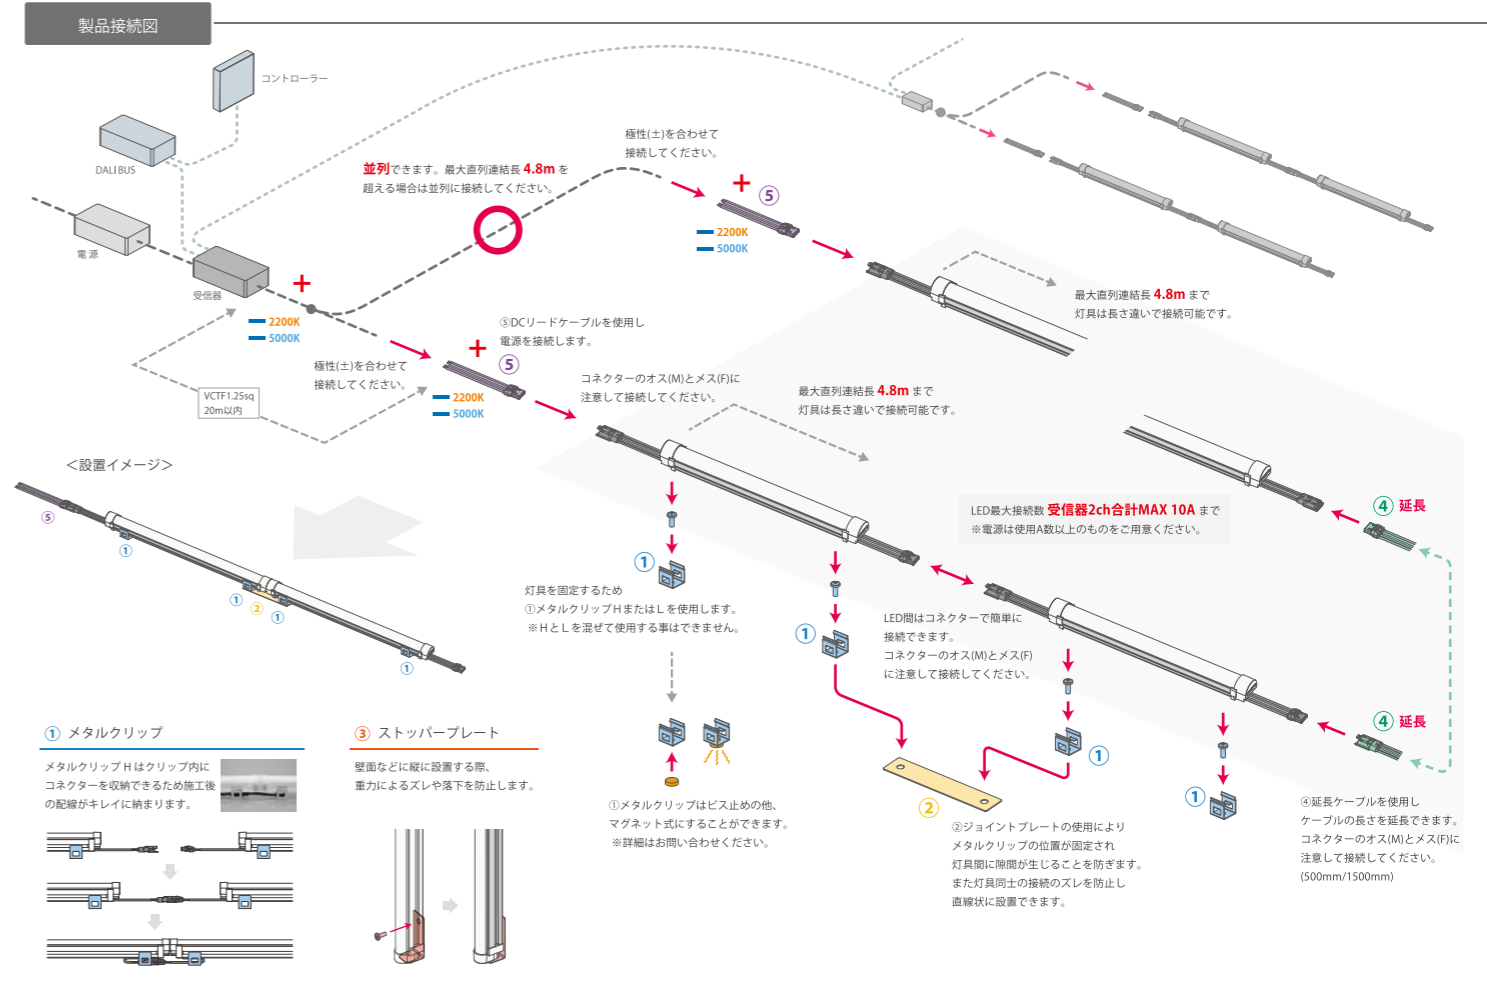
製品接続図

コントローラー

DALI BUS

電源

受信器

並列できます。最大直列連結長 4.8m を超える場合は並列に接続してください。

極性(±)を合わせて接続してください。

+ ⑤
2200K
5000K

+
2200K
5000K

VCTF1.25sq
20m以内

極性(±)を合わせて接続してください。

⑤DCリードケーブルを使用し電源を接続します。

+ ⑤
2200K
5000K

コネクターのオス(M)とメス(F)に注意して接続してください。

最大直列連結長 4.8m まで灯具は長さ違いで接続可能です。

最大直列連結長 4.8m まで灯具は長さ違いで接続可能です。

<設置イメージ>

⑤
①
①
②
①
①

LED最大接続数 受信器2ch合計MAX 10A まで
※電源は使用A数以上のものをご用意ください。

④ 延長

①

灯具を固定するため
①メタルクリップHまたはLを使用します。
※HとLを混ぜて使用する事はできません。

①

LED間はコネクターで簡単に接続できます。
コネクターのオス(M)とメス(F)に注意して接続してください。

①

④ 延長

①

① メタルクリップ

メタルクリップHはクリップ内にコネクターを収納できるため施工後の配線がキレイに納まります。

③ ストッパープレート

壁面などに縦に設置する際、重力によるズレや落下を防止します。

①メタルクリップはビス止めの他、マグネット式にすることができます。
※詳細はお問い合わせください。

②

②ジョイントプレートの使用によりメタルクリップの位置が固定され灯具間に隙間が生じることを防ぎます。
また灯具同士の接続のズレを防止し直線状に設置できます。

④延長ケーブルを使用しケーブルの長さを延長できます。
コネクターのオス(M)とメス(F)に注意して接続してください。
(500mm/1500mm)